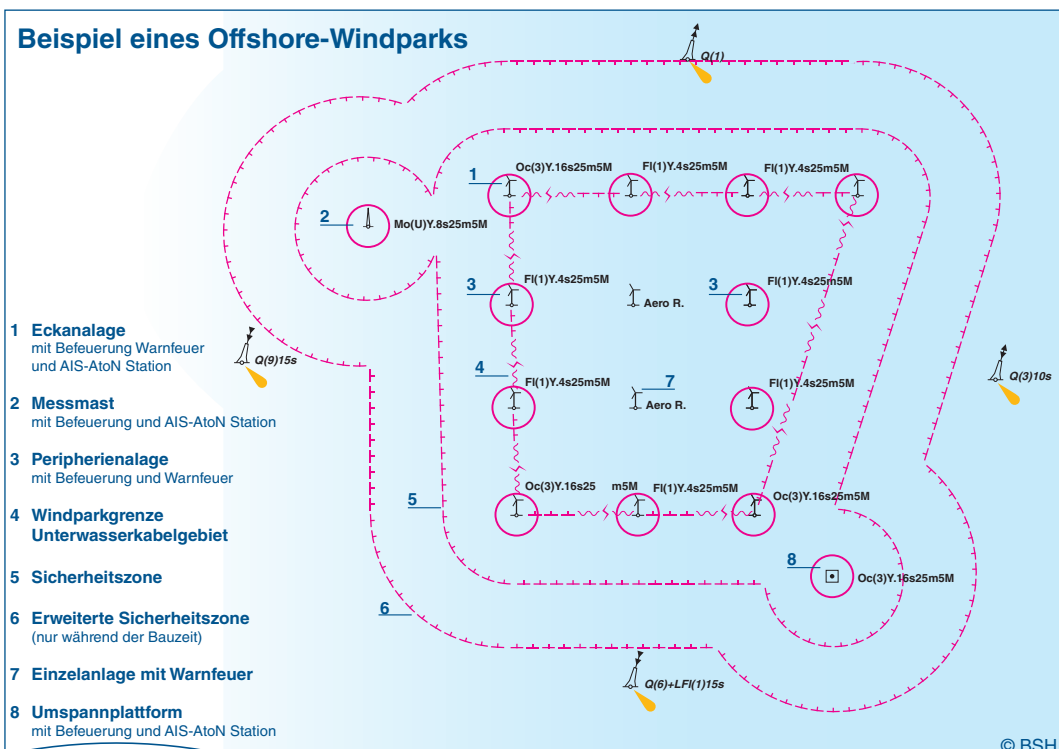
Beispiel eines Offshore-Windparks

Q(1)

1 Oc(3)Y.16s25m5M

Fl(1)Y.4s25m5M

Fl(1)Y.4s25m5M

2 Mo(U)Y.8s25m5M

3 Fl(1)Y.4s25m5M

Aero R.

3 Fl(1)Y.4s25m5M

4 Fl(1)Y.4s25m5M

7 Aero R.

Fl(1)Y.4s25m5M

Oc(3)Y.16s25 m5M

Fl(1)Y.4s25m5M

Oc(3)Y.16s25m5M

5

8 Oc(3)Y.16s25m5M

6

Q(9)15s

Q(3)10s

Q(6)+LFl(1)15s

1 Eckanalage mit Befeuerung Warnfeuer und AIS-AtoN Station

2 Messmast mit Befeuerung und AIS-AtoN Station

3 Peripherienalage mit Befeuerung und Warnfeuer

4 Windparkgrenze Unterwasserkabelgebiet

5 Sicherheitszone

6 Erweiterte Sicherheitszone (nur während der Bauzeit)

7 Einzelanlage mit Warnfeuer

8 Umspannplattform mit Befeuerung und AIS-AtoN Station

© BSH